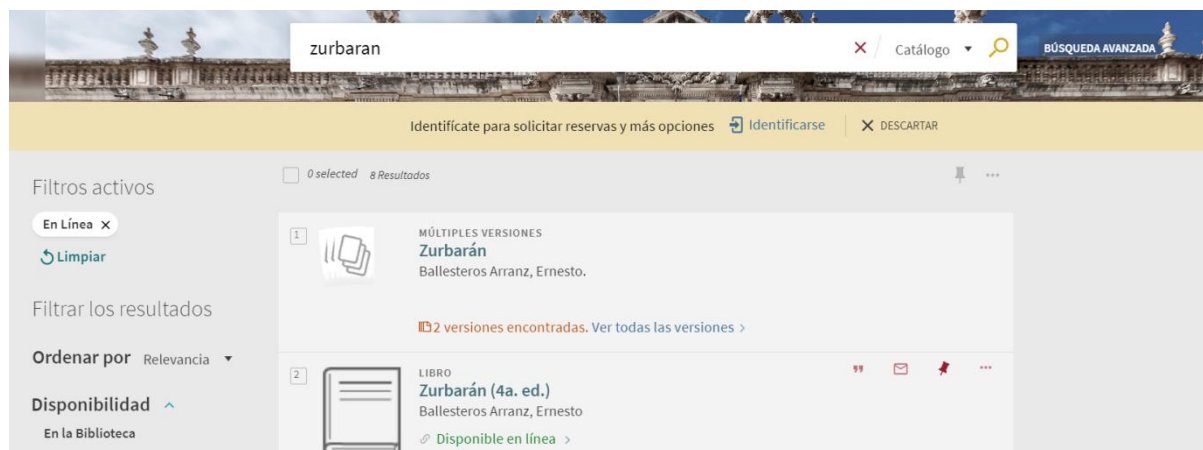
zurbaran

Catálogo

BÚSQUEDA AVANZADA

Identifícate para solicitar reservas y más opciones Identificarse DESCARTAR

Filtros activos

En Línea ×

Limpiar

Filtrar los resultados

Ordenar por Relevancia

Disponibilidad

En la Biblioteca

0 selected 8 Resultados

1

MÚLTIPLES VERSIONES

Zurbarán

Ballesteros Arranz, Ernesto.

2 versiones encontradas. Ver todas las versiones >

2

LIBRO

Zurbarán (4a. ed.)

Ballesteros Arranz, Ernesto

Disponible en línea >